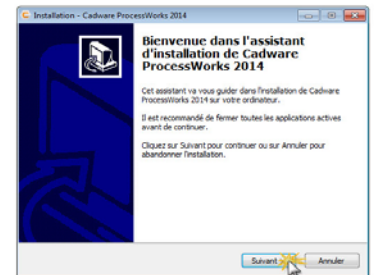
Installation - Cadware ProcessWorks 2014

Bienvenue dans l'assistant d'installation de Cadware ProcessWorks 2014

Cet assistant va vous guider dans l'installation de Cadware ProcessWorks 2014 sur votre ordinateur.

Il est recommandé de fermer toutes les applications actives avant de continuer.

Cliquez sur Suivant pour continuer ou sur Annuler pour abandonner l'installation.

Suivant
Annuler